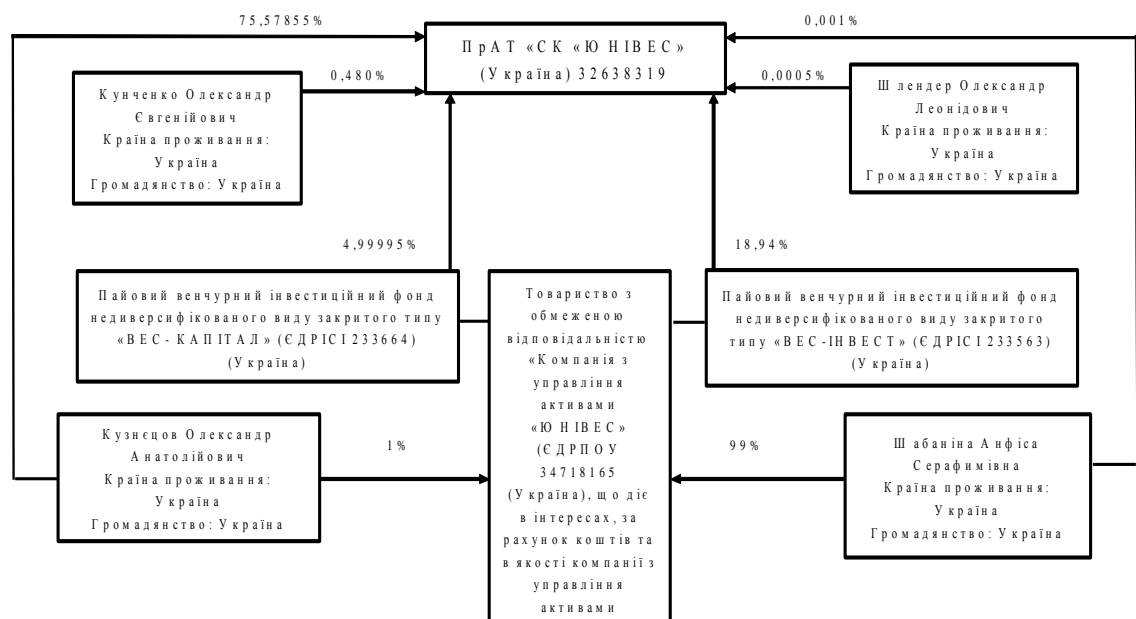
75,57855%

0,001%

ПрАТ «СК «ЮНІВЕС» (Україна) 32638319

0,480%

0,0005%

Кунченко Олександр Євгенійович Країна проживання: Україна Громадянство: Україна

Шлендер Олександр Леонідович Країна проживання: Україна Громадянство: Україна

4,99995%

18,94%

Пайовий венчурний інвестиційний фонд недиверсифікованого виду закритого типу «ВЕС-КАПІТАЛ» (ЄДРІСІ 233664) (Україна)

Товариство з обмеженою відповідальністю «Компанія з управління активами «ЮНІВЕС» (ЄДРПОУ 34718165 (Україна), що діє в інтересах, за рахунок коштів та в якості компанії з управління активами

Пайовий венчурний інвестиційний фонд недиверсифікованого виду закритого типу «ВЕС-ІНВЕСТ» (ЄДРІСІ 233563) (Україна)

Кузнєцов Олександр Анатолійович Країна проживання: Україна Громадянство: Україна

1%

99%

Шабаніна Анфіса Серафимівна Країна проживання: Україна Громадянство: Україна